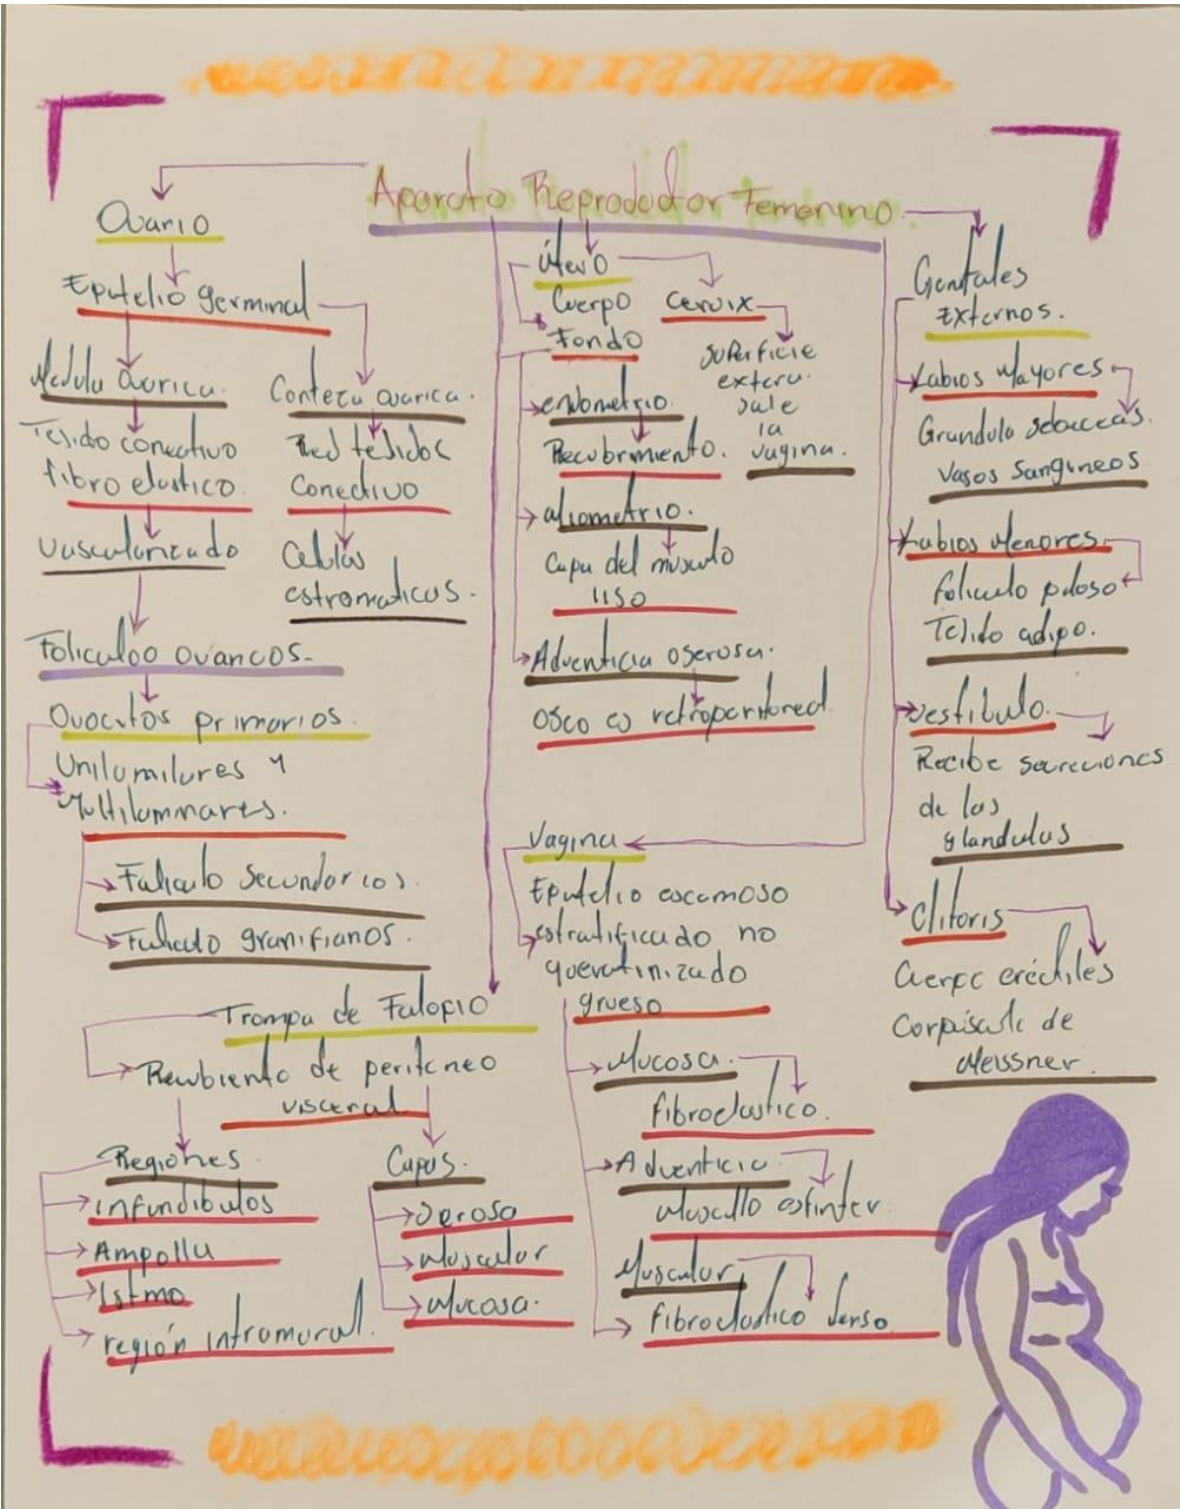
Aparato Reproductor Femenino.

Ovario

Epitelio germinal

Medula ovarica.

Tejido conectivo fibro elastico.

Vascularizado

Corteza ovarica.

Red tejidos conectivo

Celulas estromaticas.

Foliculos ovaricos.

Ovocitos primarios.

Unilaminares y Multilaminares.

Foliculo secundarios.

Foliculo granifianos.

Útero

Cuerpo

Fondo

endometrio.

Recubrimiento.

miometrio.

Capa del musculo liso

Adventicia oserosa.

osea es retroperitoneal

Cervix

superficie externa sale la vagina.

Vagina

Epitelio escamoso estratificado no queratinizado grueso

Mucosa.

fibroelastico.

Adventicia

musculo esfinter

Muscular

fibroelastico denso

Genitales externos.

Labios Mayores

Grandula sebaceas.

Vasos Sanguineos

Labios Menores.

foliculo piloso

Tejido adipo.

Vestibulo.

Recibe secreciones de las glandulas

Clitoris

Cuerpo erectiles

Corpusculo de Meissner.

Trompa de Falopio

Recubierto de peritoneo visceral.

Regiones

infundibulos

Ampolla

Istmo

región intramural.

Capas.

Seroso

Muscular

Mucosa.